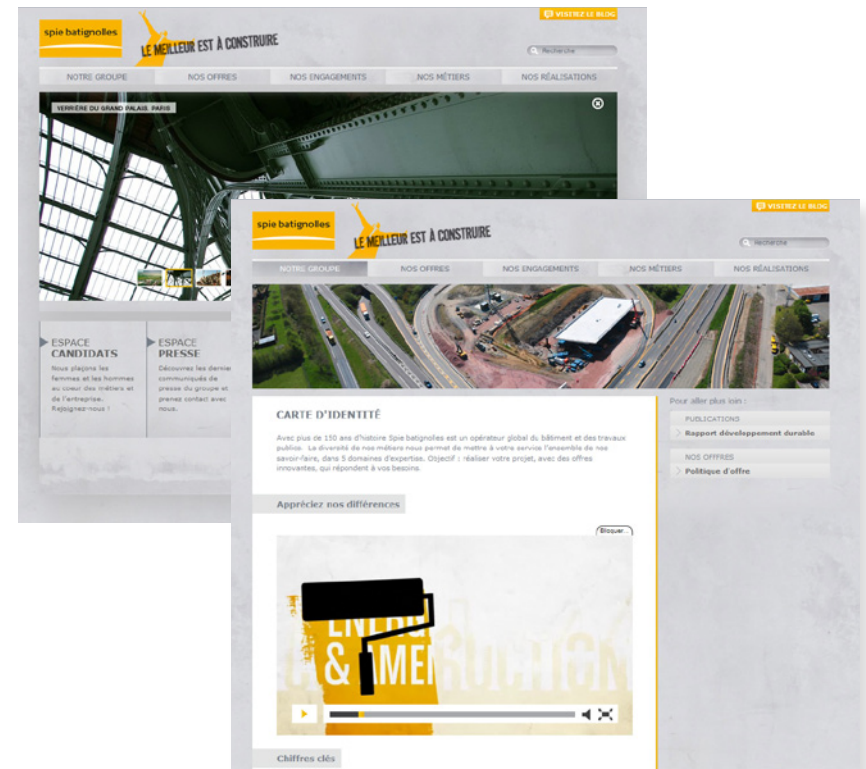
VISITEZ LE BLOG

spie batignolles

LE MEILLEUR EST À CONSTRUIRE

Recherche

NOTRE GROUPE | NOS OFFRES | NOS ENGAGEMENTS | NOS MÉTIERS | NOS RÉALISATIONS

VERRIÈRE DU GRAND PALAIS, PARIS

ESPACE CANDIDATS

Nous plaçons les femmes et les hommes au cœur des métiers et de l'entreprise. Rejoignez-nous !

ESPACE PRESSE

Découvrez les derniers communiqués de presse du groupe et prenez contact avec nous.

VISITEZ LE BLOG

spie batignolles

LE MEILLEUR EST À CONSTRUIRE

Recherche

NOTRE GROUPE | NOS OFFRES | NOS ENGAGEMENTS | NOS MÉTIERS | NOS RÉALISATIONS

CARTE D'IDENTITÉ

Avec plus de 150 ans d'histoire Spie batignolles est un opérateur global du bâtiment et des travaux publics. La diversité de nos métiers nous permet de mettre à votre service l'ensemble de nos savoir-faire, dans 5 domaines d'expertise. Objectif : réaliser votre projet, avec des offres innovantes, qui répondent à vos besoins.

Appréciez nos différences

Bloquer...

ENER
& MEI

Chiffres clés

Pour aller plus loin :

PUBLICATIONS

Rapport développement durable

NOS OFFRES

Politique d'offre